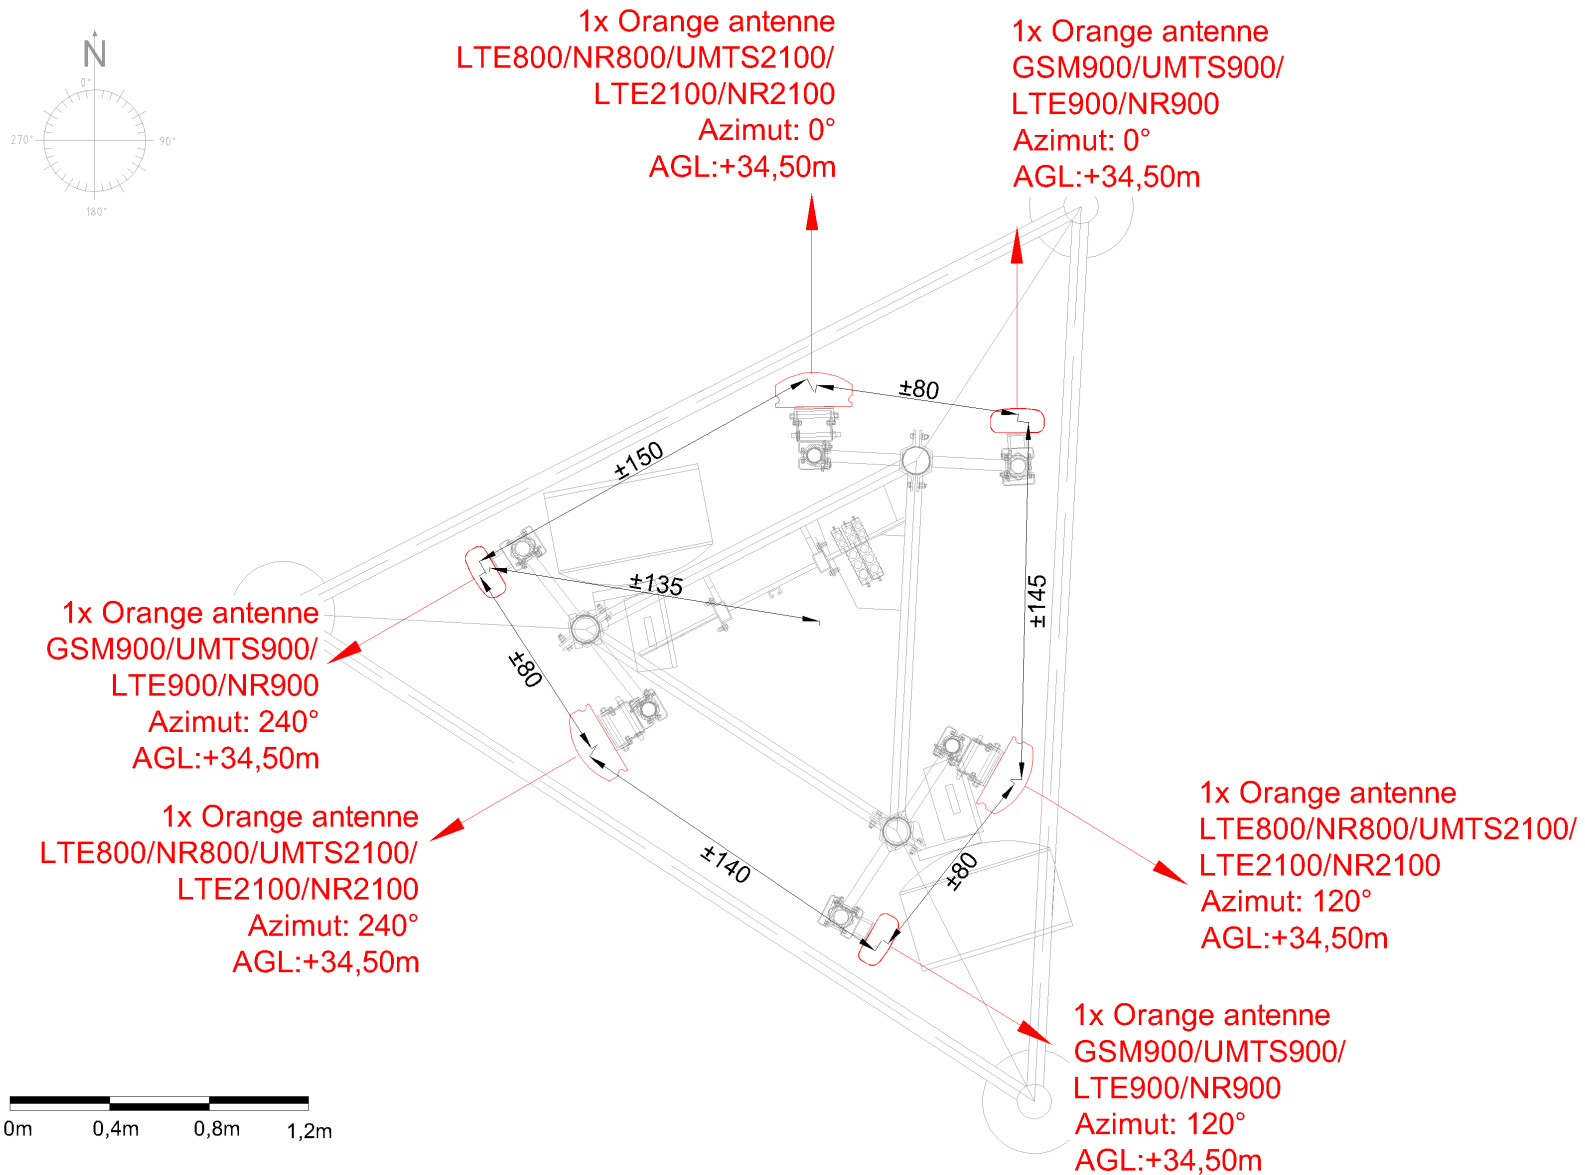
N
0°
270°
90°
180°

1x Orange antenne
LTE800/NR800/UMTS2100/
LTE2100/NR2100
Azimut: 0°
AGL:+34,50m

1x Orange antenne
GSM900/UMTS900/
LTE900/NR900
Azimut: 0°
AGL:+34,50m

±80
±150
±135
±145

1x Orange antenne
GSM900/UMTS900/
LTE900/NR900
Azimut: 240°
AGL:+34,50m

±80

1x Orange antenne
LTE800/NR800/UMTS2100/
LTE2100/NR2100
Azimut: 240°
AGL:+34,50m

±140
±80

1x Orange antenne
LTE800/NR800/UMTS2100/
LTE2100/NR2100
Azimut: 120°
AGL:+34,50m

1x Orange antenne
GSM900/UMTS900/
LTE900/NR900
Azimut: 120°
AGL:+34,50m

0m
0,4m
0,8m
1,2m